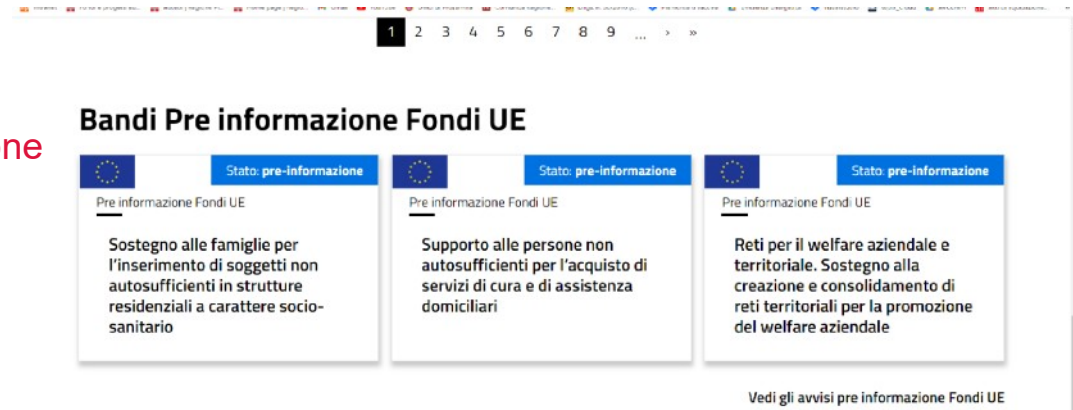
1 2 3 4 5 6 7 8 9 ... › »

ne

Bandi Pre informazione Fondi UE

Stato: pre-informazione

Pre informazione Fondi UE

Sostegno alle famiglie per l'inserimento di soggetti non autosufficienti in strutture residenziali a carattere socio-sanitario

Stato: pre-informazione

Pre informazione Fondi UE

Supporto alle persone non autosufficienti per l'acquisto di servizi di cura e di assistenza domiciliari

Stato: pre-informazione

Pre informazione Fondi UE

Reti per il welfare aziendale e territoriale. Sostegno alla creazione e consolidamento di reti territoriali per la promozione del welfare aziendale

Vedi gli avvisi pre informazione Fondi UE